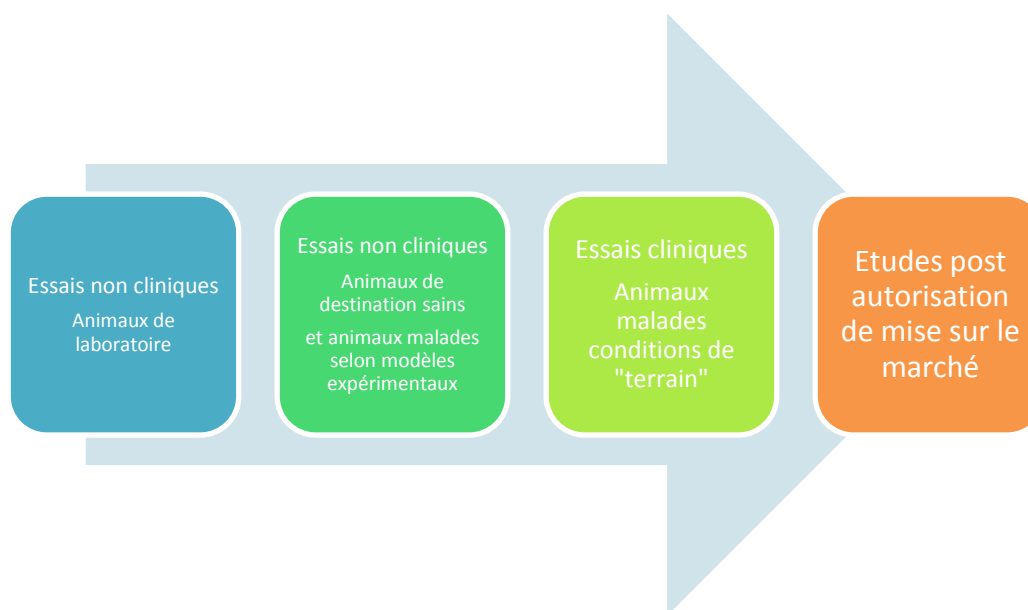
Essais non cliniques

Animaux de laboratoire

Essais non cliniques

Animaux de destination sains

et animaux malades selon modèles expérimentaux

Essais cliniques

Animaux malades conditions de "terrain"

Etudes post autorisation de mise sur le marché